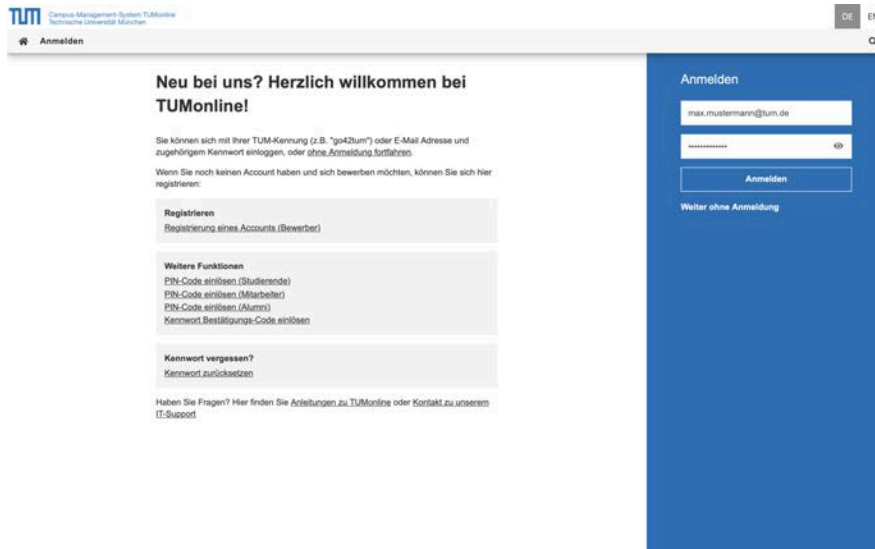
TUM Campus-Management-System TUMonline
Technische Universität München

DE EN

Anmelden

Neu bei uns? Herzlich willkommen bei TUMonline!

Sie können sich mit Ihrer TUM-Kennung (z.B. "go42tum") oder E-Mail Adresse und zugehörigem Kennwort einloggen, oder ohne Anmeldung fortfahren.

Wenn Sie noch keinen Account haben und sich bewerben möchten, können Sie sich hier registrieren:

Registrieren
Registrierung eines Accounts (Bewerber)

Weitere Funktionen
PIN-Code einlösen (Studierende)
PIN-Code einlösen (Mitarbeiter)
PIN-Code einlösen (Alumni)
Kennwort Bestätigungs-Code einlösen

Kennwort vergessen?
Kennwort zurücksetzen

Haben Sie Fragen? Hier finden Sie Anleitungen zu TUMonline oder Kontakt zu unserem IT-Support

Anmelden

max.mustermann@tum.de

••••••••••••••

Anmelden

Weiter ohne Anmeldung